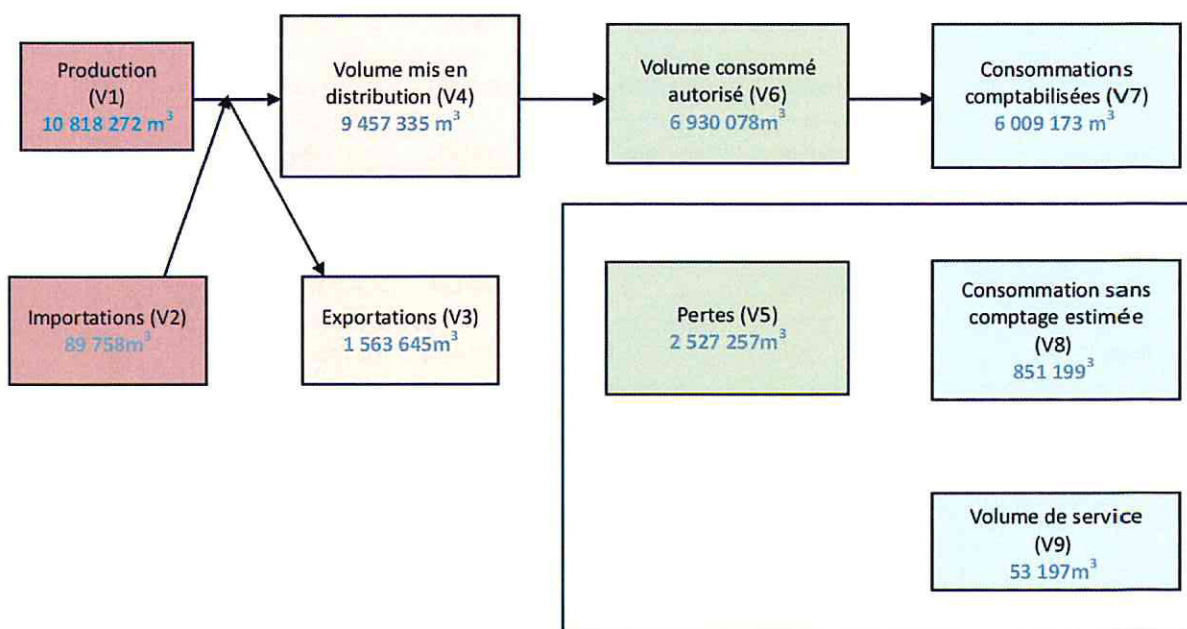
Production (V1) 10 818 272 $m^3$

Volume mis en distribution (V4) 9 457 335 $m^3$

Volume consommé autorisé (V6) 6 930 078$m^3$

Consommations comptabilisées (V7) 6 009 173 $m^3$

Importations (V2) 89 758$m^3$

Exportations (V3) 1 563 645$m^3$

Pertes (V5) 2 527 257$m^3$

Consommation sans comptage estimée (V8) 851 $199^3$

Volume de service (V9) 53 197$m^3$